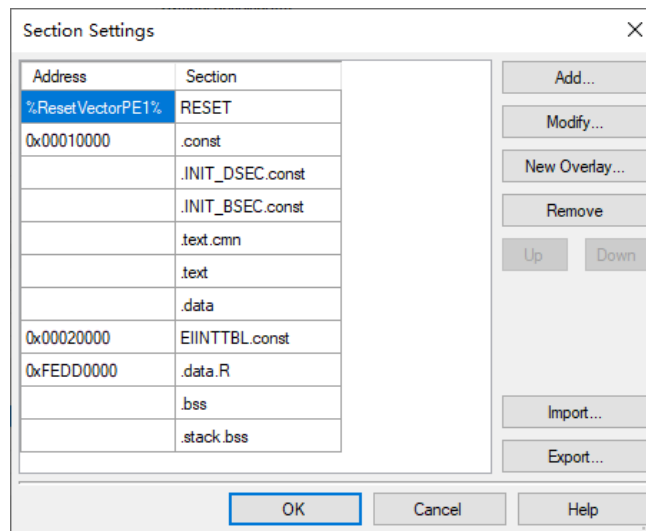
Section Settings

| Address | Section |
|---|---|
| %ResetVectorPE1% | RESET |
| 0x00010000 | .const |
| | .INIT_DSEC.const |
| | .INIT_BSEC.const |
| | .text.cmn |
| | .text |
| | .data |
| 0x00020000 | EIINTTBL.const |
| 0xFEDD0000 | .data.R |
| | .bss |
| | .stack.bss |

Add...
Modify...
New Overlay...
Remove
Up
Down
Import...
Export...
OK
Cancel
Help